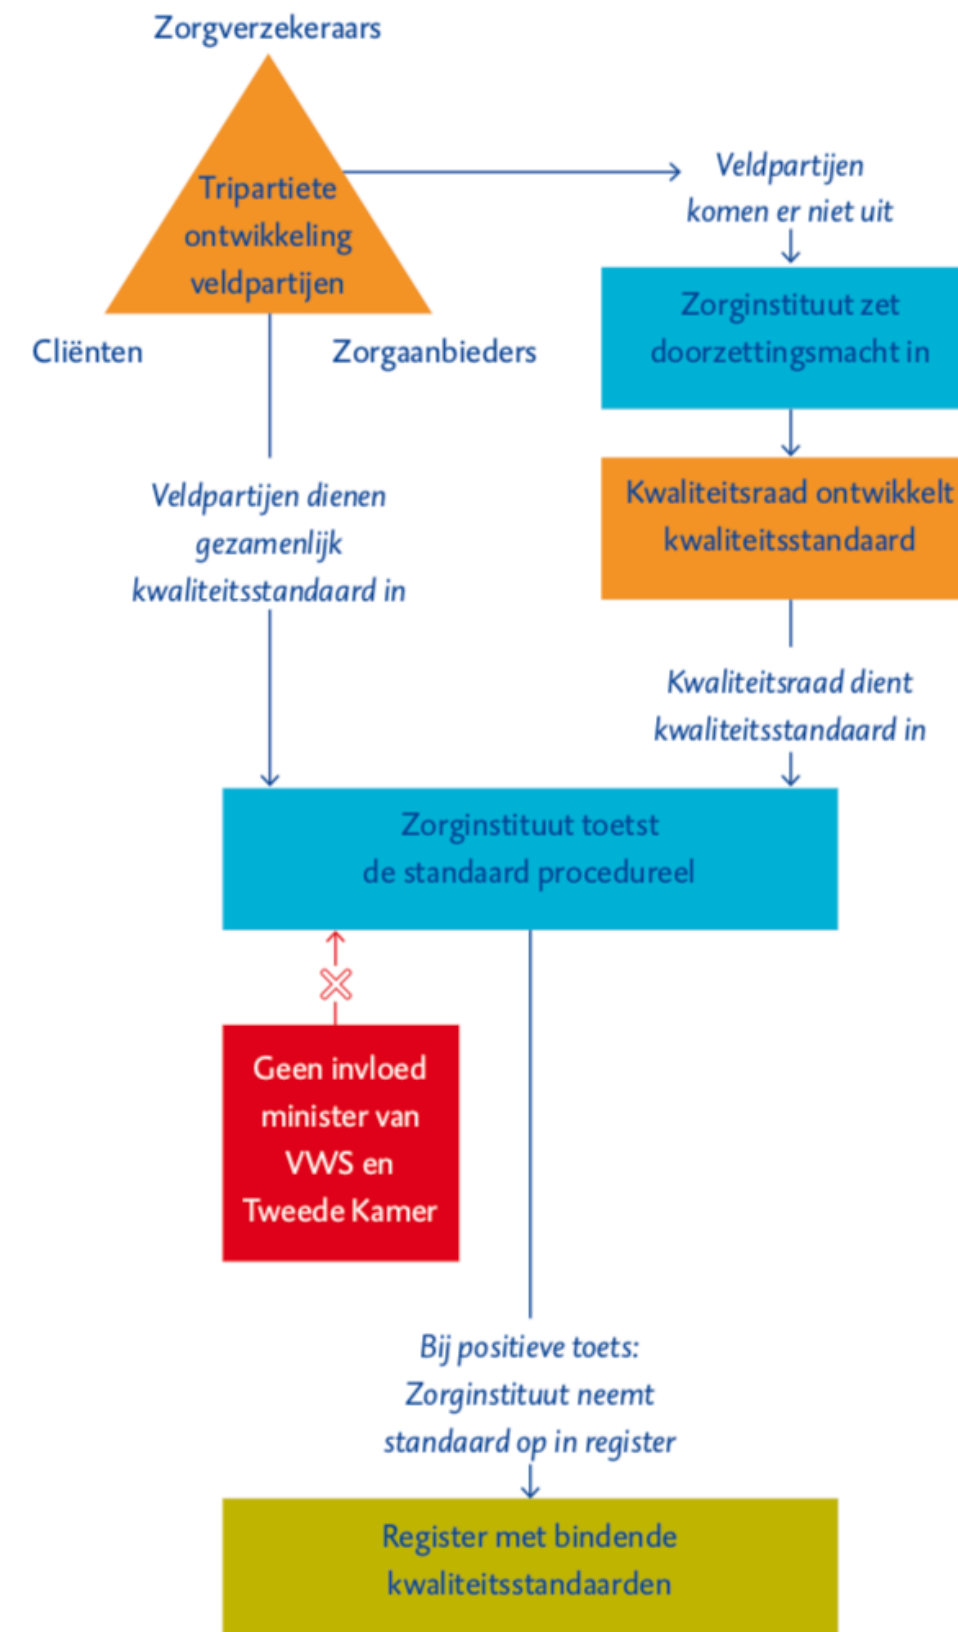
Zorgverzekeraars

Tripartiete ontwikkeling veldpartijen

Cliënten

Zorgaanbieders

Veldpartijen komen er niet uit

Zorginstituut zet doorzettingsmacht in

Kwaliteitsraad ontwikkelt kwaliteitsstandaard

Veldpartijen dienen gezamenlijk kwaliteitsstandaard in

Kwaliteitsraad dient kwaliteitsstandaard in

Zorginstituut toetst de standaard procedureel

Geen invloed minister van VWS en Tweede Kamer

Bij positieve toets: Zorginstituut neemt standaard op in register

Register met bindende kwaliteitsstandaarden